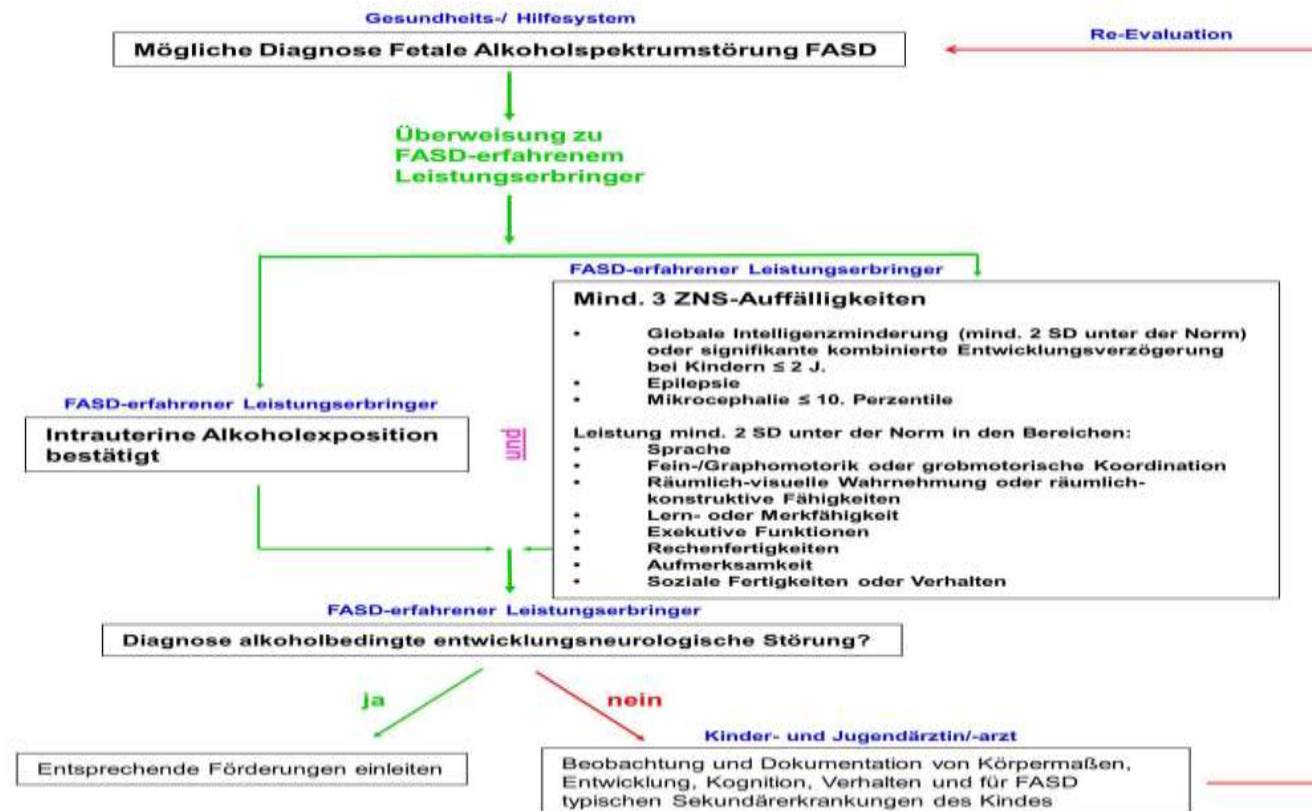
Gesundheits-/ Hilfesystem

Mögliche Diagnose Fetale Alkoholspektrumstörung FASD

Re-Evaluation

Überweisung zu FASD-erfahrenem Leistungserbringer

FASD-erfahrener Leistungserbringer

Mind. 3 ZNS-Auffälligkeiten

- Globale Intelligenzminderung (mind. 2 SD unter der Norm) oder signifikante kombinierte Entwicklungsverzögerung bei Kindern ≤ 2 J.
- Epilepsie
- Mikrocephalie ≤ 10. Perzentile

Leistung mind. 2 SD unter der Norm in den Bereichen:
- Sprache
- Fein-/Graphomotorik oder grobmotorische Koordination
- Räumlich-visuelle Wahrnehmung oder räumlich-konstruktive Fähigkeiten
- Lern- oder Merkfähigkeit
- Exekutive Funktionen
- Rechenfertigkeiten
- Aufmerksamkeit
- Soziale Fertigkeiten oder Verhalten

FASD-erfahrener Leistungserbringer

Intrauterine Alkoholexposition bestätigt

und

FASD-erfahrener Leistungserbringer

Diagnose alkoholbedingte entwicklungsneurologische Störung?

ja

nein

Entsprechende Förderungen einleiten

Kinder- und Jugendärztin/-arzt

Beobachtung und Dokumentation von Körpermaßen, Entwicklung, Kognition, Verhalten und für FASD typischen Sekundärerkrankungen des Kindes